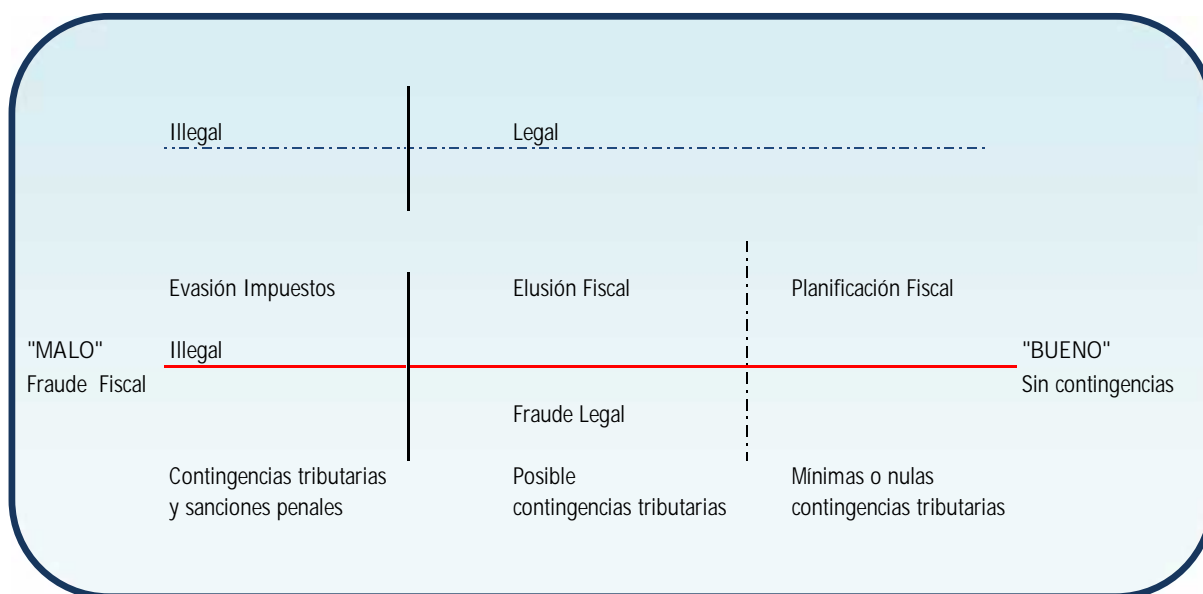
Illegal

Legal

Evasión Impuestos

Elusión Fiscal

Planificación Fiscal

"MALO"
Fraude Fiscal

Illegal

"BUENO"
Sin contingencias

Fraude Legal

Contingencias tributarias y sanciones penales

Posible contingencias tributarias

Mínimas o nulas contingencias tributarias